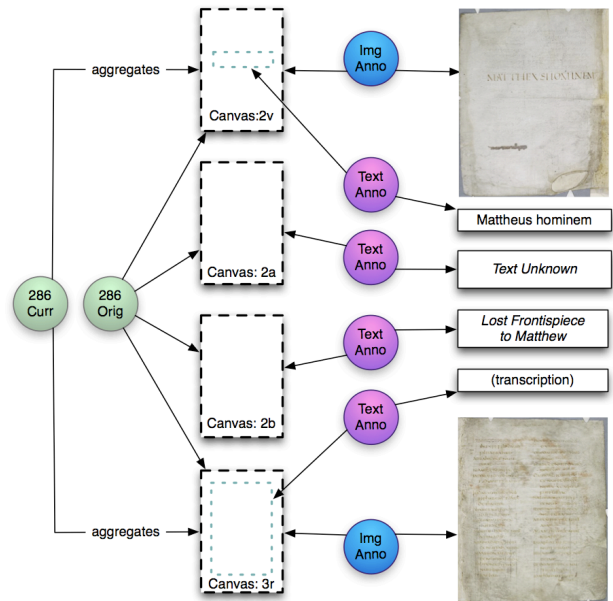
aggregates

Canvas:2v

Img Anno

MATTHEVS HOMINEM

Text Anno

Mattheus hominem

Canvas: 2a

Text Anno

Text Unknown

286 Curr

286 Orig

Text Anno

Lost Frontispiece to Matthew

Canvas: 2b

Text Anno

(transcription)

aggregates

Img Anno

Canvas: 3r